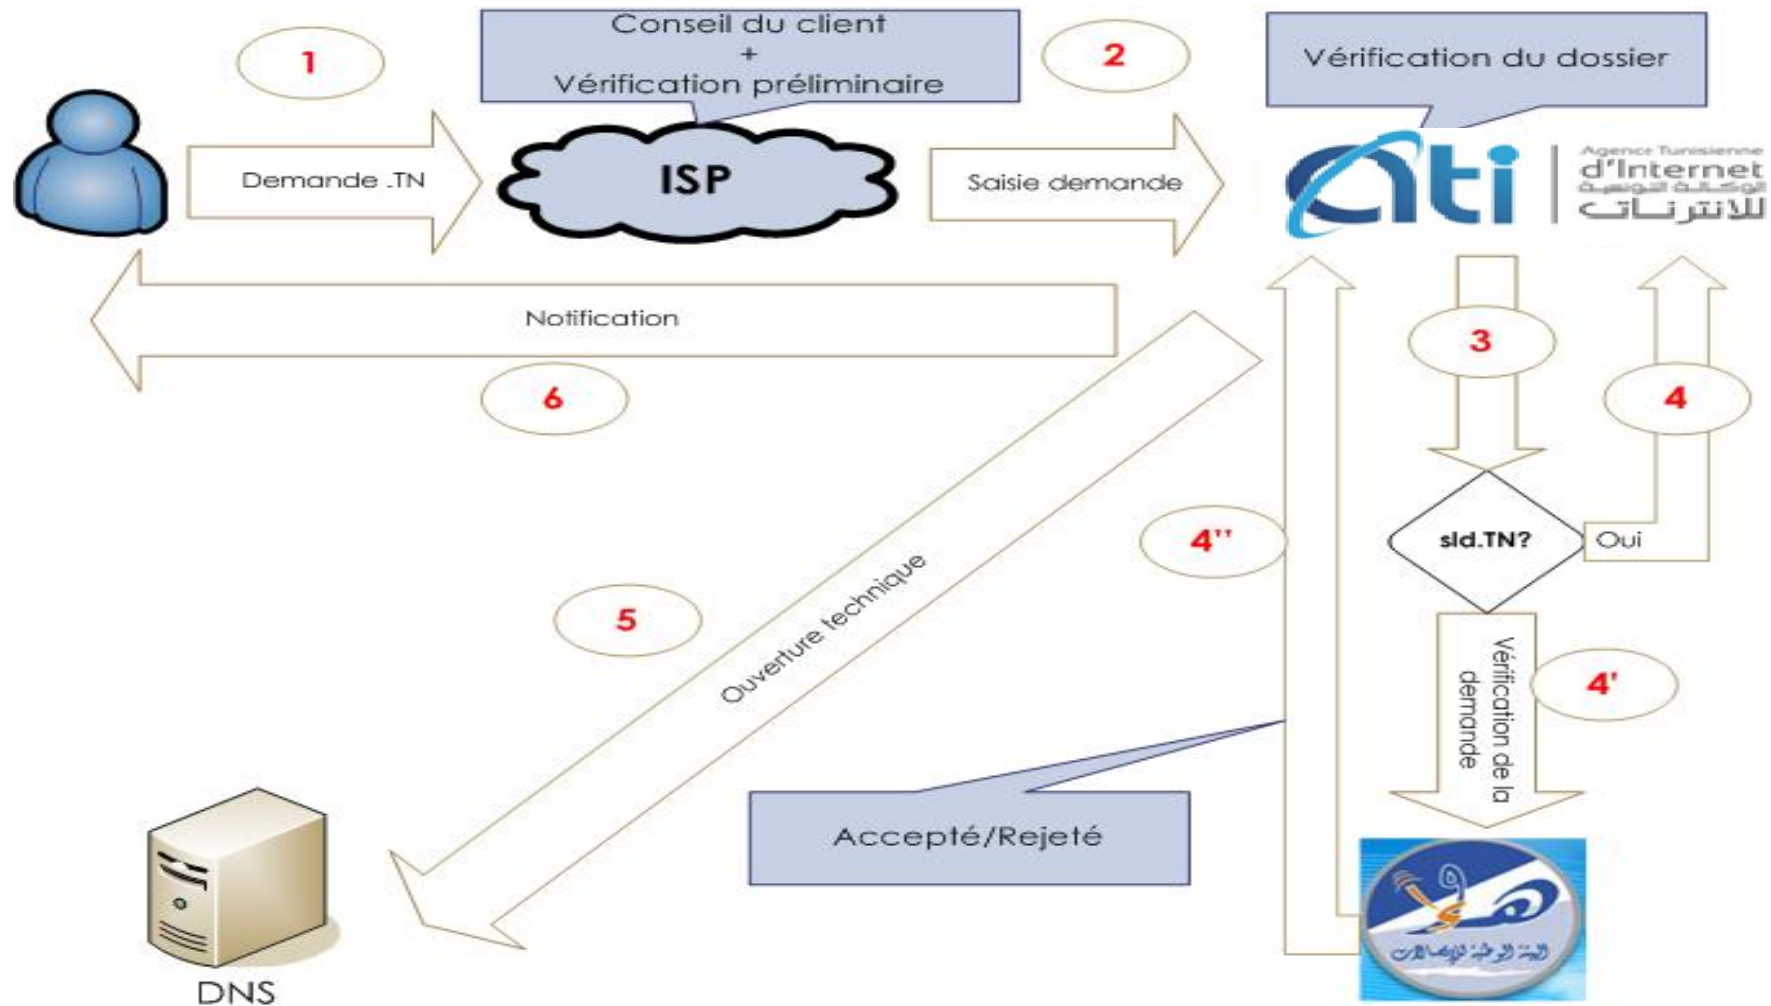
1

Conseil du client
+
Vérification préliminaire

2

Vérification du dossier

Demande .TN

ISP

Saisie demande

ati

Agence Tunisienne d'Internet
الوكالة التونسية للانترنات

Notification

6

3

4

4''

sld.TN?

Oui

5

Ouverture technique

Vérification de la demande

4'

Accepté/Rejeté

DNS

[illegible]